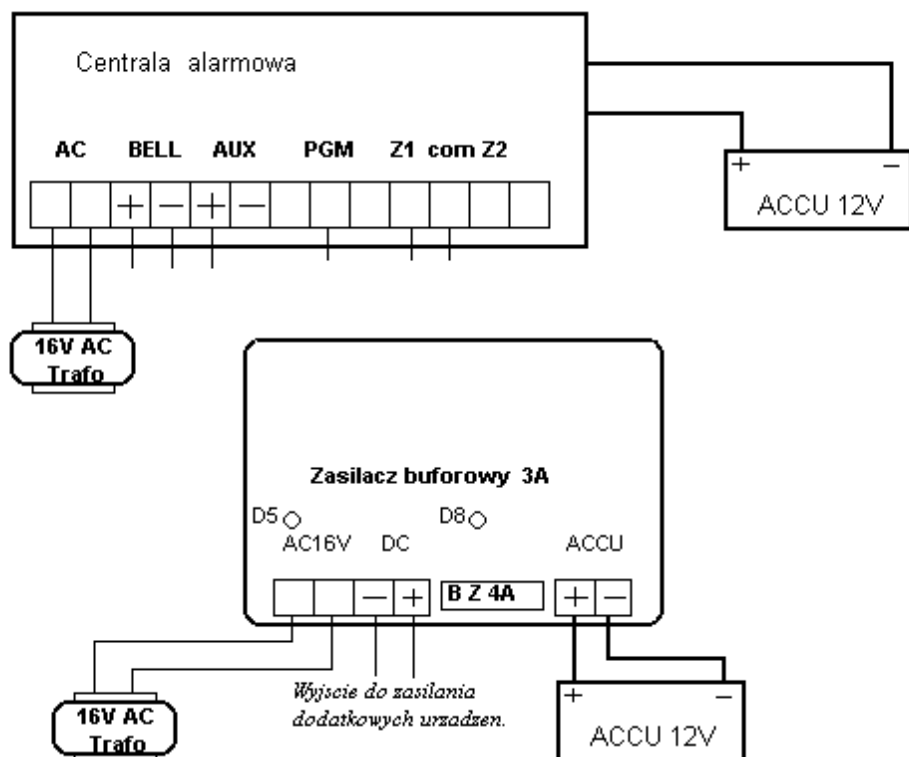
Centrala alarmowa

AC BELL AUX PGM Z1 com Z2

+ − + −

+ −
ACCU 12V

16V AC
Trafo

Zasilacz buforowy 3A

D5 D8

AC16V DC ACCU

− + B Z 4A + −

+ −
ACCU 12V

16V AC
Trafo

Wyjscie do zasilania dodatkowych urzadzen.